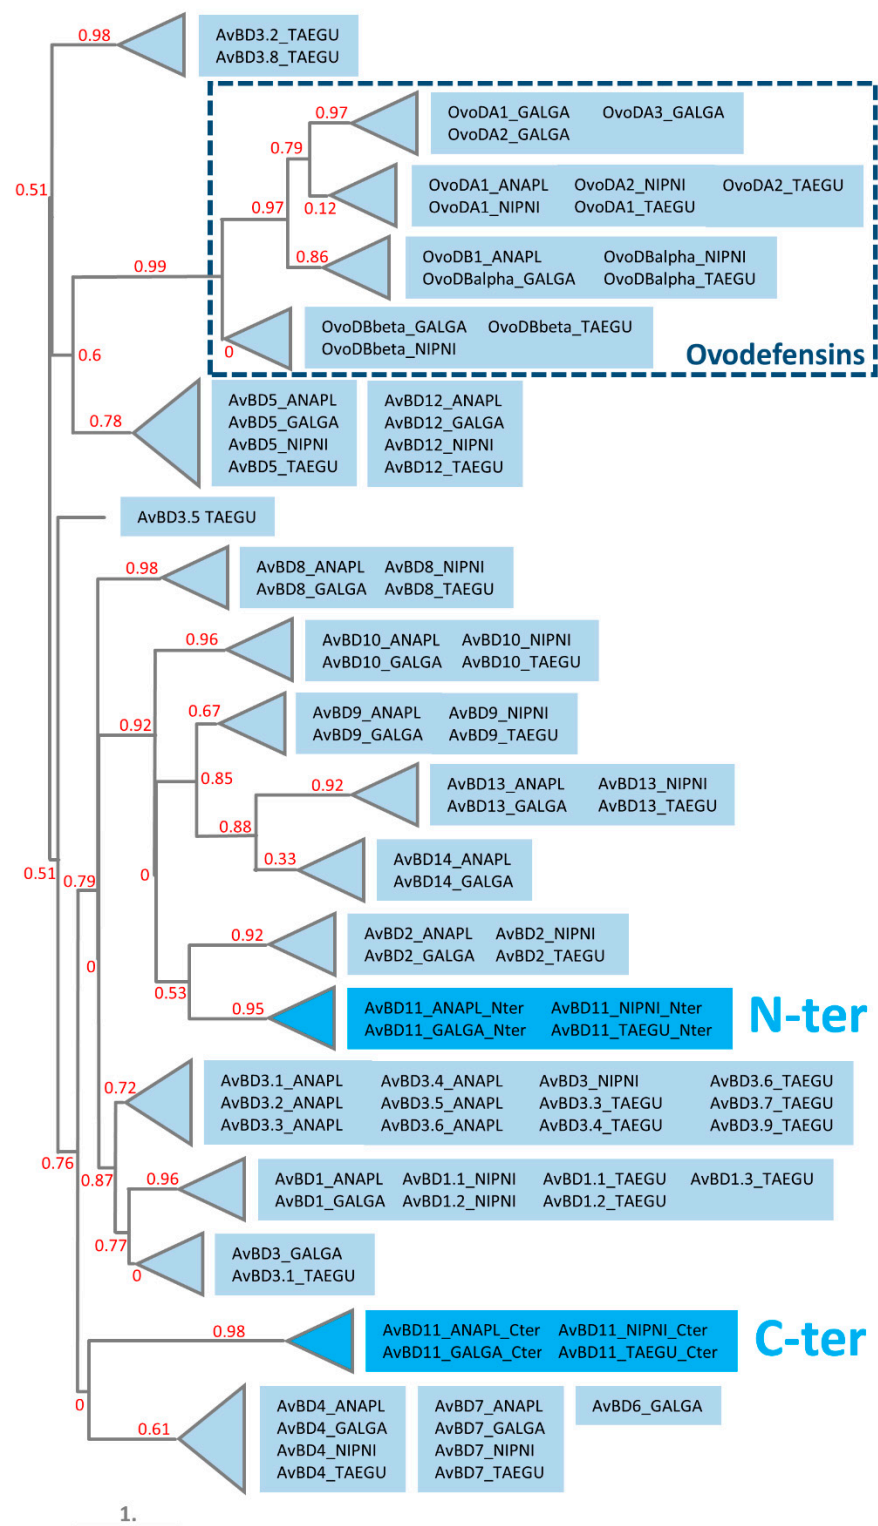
0.98
AvBD3.2_TAEGU
AvBD3.8_TAEGU

0.51

0.97
OvoDA1_GALGA OvoDA3_GALGA
OvoDA2_GALGA

0.79

0.97
0.12
OvoDA1_ANAPL OvoDA2_NIPNI OvoDA2_TAEGU
OvoDA1_NIPNI OvoDA1_TAEGU

0.99
0.86
OvoDB1_ANAPL OvoDBalpha_NIPNI
OvoDBalpha_GALGA OvoDBalpha_TAEGU

0
OvoDBbeta_GALGA OvoDBbeta_TAEGU
OvoDBbeta_NIPNI

Ovodefensins

0.6

0.78
AvBD5_ANAPL
AvBD5_GALGA
AvBD5_NIPNI
AvBD5_TAEGU
AvBD12_ANAPL
AvBD12_GALGA
AvBD12_NIPNI
AvBD12_TAEGU

AvBD3.5 TAEGU

0.98
AvBD8_ANAPL AvBD8_NIPNI
AvBD8_GALGA AvBD8_TAEGU

0.96
AvBD10_ANAPL AvBD10_NIPNI
AvBD10_GALGA AvBD10_TAEGU

0.67
0.92
AvBD9_ANAPL AvBD9_NIPNI
AvBD9_GALGA AvBD9_TAEGU

0.85
0.92
AvBD13_ANAPL AvBD13_NIPNI
AvBD13_GALGA AvBD13_TAEGU

0.88
0.33
AvBD14_ANAPL
AvBD14_GALGA

0.51
0.79
0

0.92
AvBD2_ANAPL AvBD2_NIPNI
AvBD2_GALGA AvBD2_TAEGU

0
0.53
0.95
AvBD11_ANAPL_Nter AvBD11_NIPNI_Nter
AvBD11_GALGA_Nter AvBD11_TAEGU_Nter

N-ter

0.72
AvBD3.1_ANAPL AvBD3.4_ANAPL AvBD3_NIPNI AvBD3.6_TAEGU
AvBD3.2_ANAPL AvBD3.5_ANAPL AvBD3.3_TAEGU AvBD3.7_TAEGU
AvBD3.3_ANAPL AvBD3.6_ANAPL AvBD3.4_TAEGU AvBD3.9_TAEGU

0.76
0.87
0.96
AvBD1_ANAPL AvBD1.1_NIPNI AvBD1.1_TAEGU AvBD1.3_TAEGU
AvBD1_GALGA AvBD1.2_NIPNI AvBD1.2_TAEGU

0.77
0
AvBD3_GALGA
AvBD3.1_TAEGU

0.98
AvBD11_ANAPL_Cter AvBD11_NIPNI_Cter
AvBD11_GALGA_Cter AvBD11_TAEGU_Cter

C-ter

0
0.61
AvBD4_ANAPL
AvBD4_GALGA
AvBD4_NIPNI
AvBD4_TAEGU
AvBD7_ANAPL
AvBD7_GALGA
AvBD7_NIPNI
AvBD7_TAEGU
AvBD6_GALGA

1.